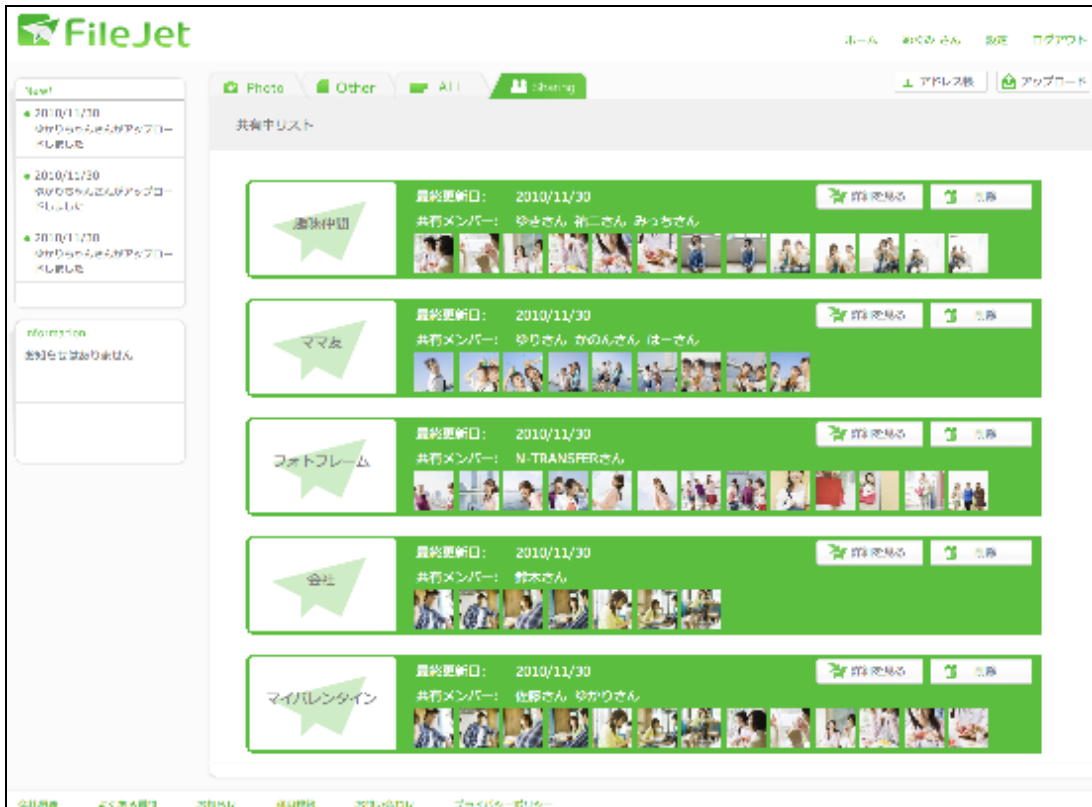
FileJet

ホーム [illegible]さん 設定 ログアウト

New!
2010/11/30
ゆりりゃらさんがアップロードしました
2010/11/30
ゆりりちゃんさんがアップロードしました
2010/11/30
ゆりりゃらさんがアップロードしました

Information
お知らせはありません

Photo
Other
All
Sharing

アドレス帳
アップロード

共有中リスト

趣味仲間
最終更新日: 2010/11/30
共有メンバー: ゆきさん 祐二さん みっちさん
詳細を見る
削除

ママ友
最終更新日: 2010/11/30
共有メンバー: ゆりさん かのんさん はーさん
詳細を見る
削除

フォトフレーム
最終更新日: 2010/11/30
共有メンバー: N-TRANSFERさん
詳細を見る
削除

会社
最終更新日: 2010/11/30
共有メンバー: 鈴木さん
詳細を見る
削除

マイバレンタイン
最終更新日: 2010/11/30
共有メンバー: 佐藤さん ゆかりさん
詳細を見る
削除

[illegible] よくある質問 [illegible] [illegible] お問い合わせ プライバシーポリシー